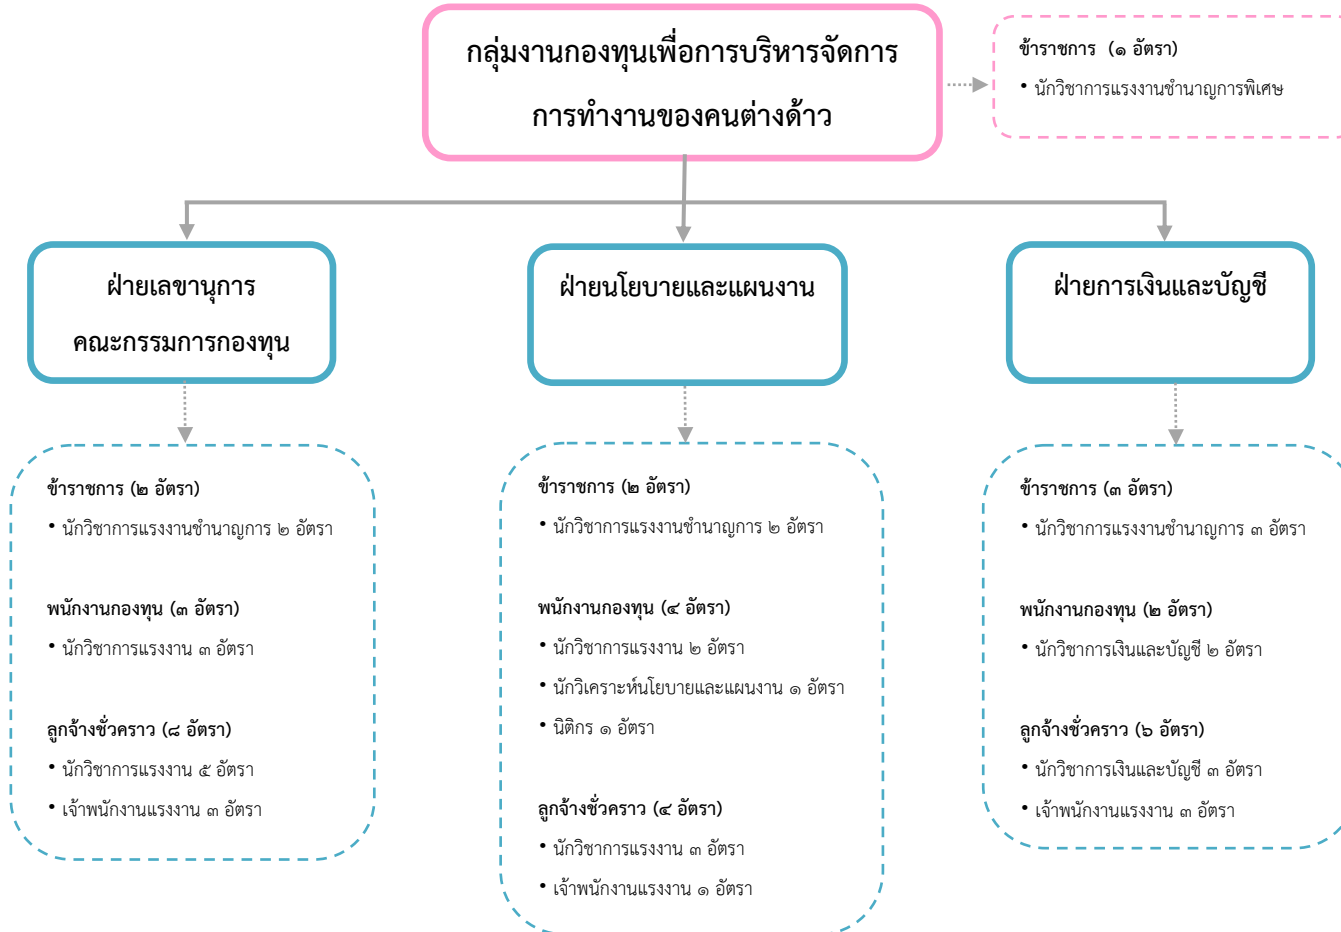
กลุ่มงานกองทุนเพื่อการบริหารจัดการการทำงานของคนต่างด้าว

ข้าราชการ (๑ อัตรา)
• นักวิชาการแรงงานชำนาญการพิเศษ

ฝ่ายเลขานุการคณะกรรมการกองทุน

ฝ่ายนโยบายและแผนงาน

ฝ่ายการเงินและบัญชี

ข้าราชการ (๒ อัตรา)
• นักวิชาการแรงงานชำนาญการ ๒ อัตรา

พนักงานกองทุน (๓ อัตรา)
• นักวิชาการแรงงาน ๓ อัตรา

ลูกจ้างชั่วคราว (๘ อัตรา)
• นักวิชาการแรงงาน ๕ อัตรา
• เจ้าพนักงานแรงงาน ๓ อัตรา

ข้าราชการ (๒ อัตรา)
• นักวิชาการแรงงานชำนาญการ ๒ อัตรา

พนักงานกองทุน (๔ อัตรา)
• นักวิชาการแรงงาน ๒ อัตรา
• นักวิเคราะห์นโยบายและแผนงาน ๑ อัตรา
• นิติกร ๑ อัตรา

ลูกจ้างชั่วคราว (๔ อัตรา)
• นักวิชาการแรงงาน ๓ อัตรา
• เจ้าพนักงานแรงงาน ๑ อัตรา

ข้าราชการ (๓ อัตรา)
• นักวิชาการแรงงานชำนาญการ ๓ อัตรา

พนักงานกองทุน (๒ อัตรา)
• นักวิชาการเงินและบัญชี ๒ อัตรา

ลูกจ้างชั่วคราว (๖ อัตรา)
• นักวิชาการเงินและบัญชี ๓ อัตรา
• เจ้าพนักงานแรงงาน ๓ อัตรา